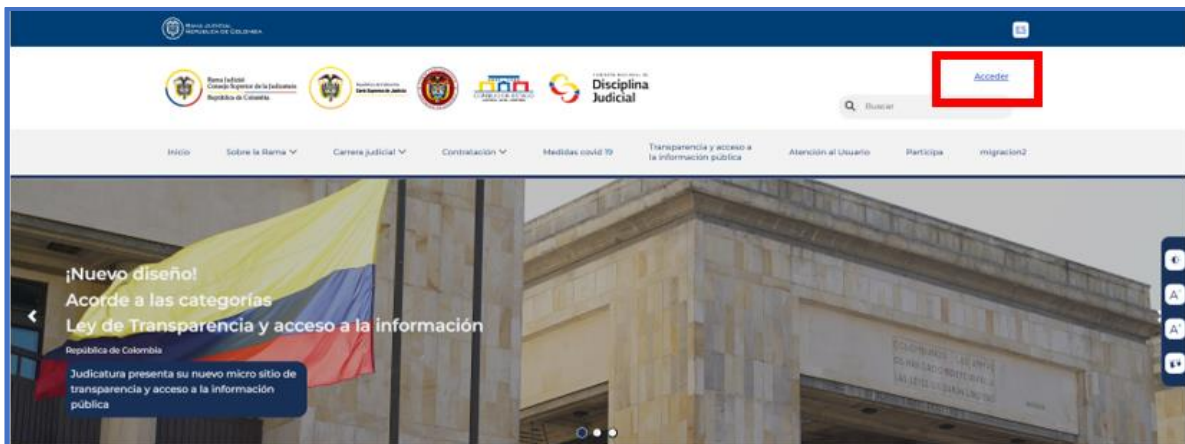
RAMA JUDICIAL
REPÚBLICA DE COLOMBIA

ES

Rama Judicial
Consejo Superior de la Judicatura
República de Colombia

República de Colombia
Corte Suprema de Justicia

COMISIÓN NACIONAL DE
Disciplina
Judicial

Acceder

Buscar

Inicio
Sobre la Rama
Carrera judicial
Contratación
Medidas covid 19
Transparencia y acceso a la información pública
Atención al Usuario
Participa
migracion2

¡Nuevo diseño!
Acorde a las categorías
Ley de Transparencia y acceso a la información
República de Colombia

Judicatura presenta su nuevo micro sitio de transparencia y acceso a la información pública

A
A